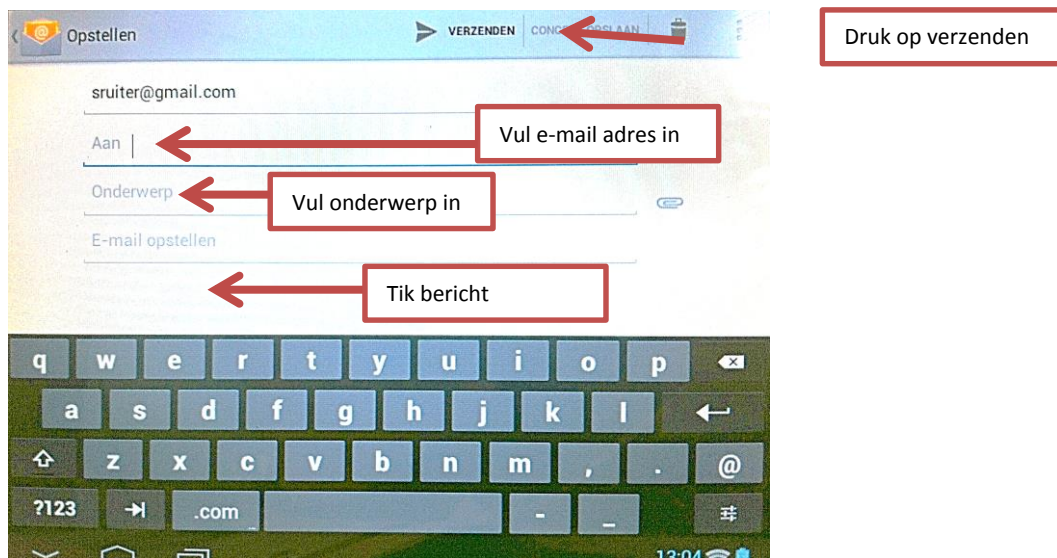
Opstellen

VERZENDEN CONC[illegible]OPSLAAN

Druk op verzenden

sruiter@gmail.com

Aan

Vul e-mail adres in

Onderwerp

Vul onderwerp in

E-mail opstellen

Tik bericht

q w e r t y u i o p
a s d f g h j k l
z x c v b n m , . @
?123 .com - _

13:04